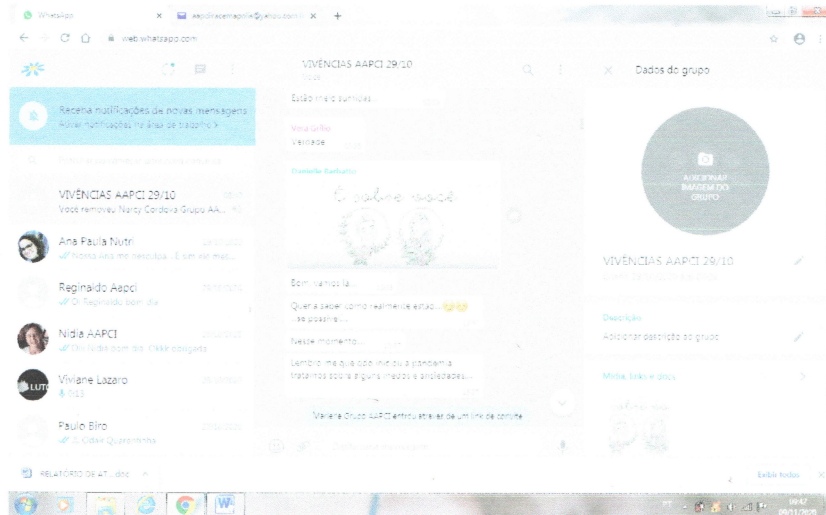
WhatsApp ×
aapcitracentrapolis@yahoo.com ×
+
web.whatsapp.com

Receba notificações de novas mensagens
Ativar notificações na área de trabalho >

VIVÊNCIAS AAPCI 29/10
Você removeu Nancy Cordeiro Grupo AA...

Ana Paula Nutri
Nossa Ana, me desculpa... É sim ele mai...

Reginaldo Aapci
Oi Reginaldo bom dia

Nidia AAPCI
Oi Nidia bom dia. Okkk obrigada

Viviane Lazaro
0:13

Paulo Biro
Oi Odair Quarentinha

VIVÊNCIAS AAPCI 29/10
Você

Estão meio sumidas

Vera Grillo
Verdade

Danielle Barbosa

Bom vamos lá...

Queria saber como realmente estão... se possível...

Neste momento...

Lembre-me que caso vivi ou a pandemia tratamos sobre alguma medos e ansiedades...

Valeria Grupo AAPCI entrou através de um link de convite

Dados do grupo

ADICIONAR IMAGEM DO GRUPO

VIVÊNCIAS AAPCI 29/10

Descrição
Adicionar descrição do grupo

Mídia, links e docs

RELATÓRIO DE AT....doc
Exibir todos

09:47
05/11/2020